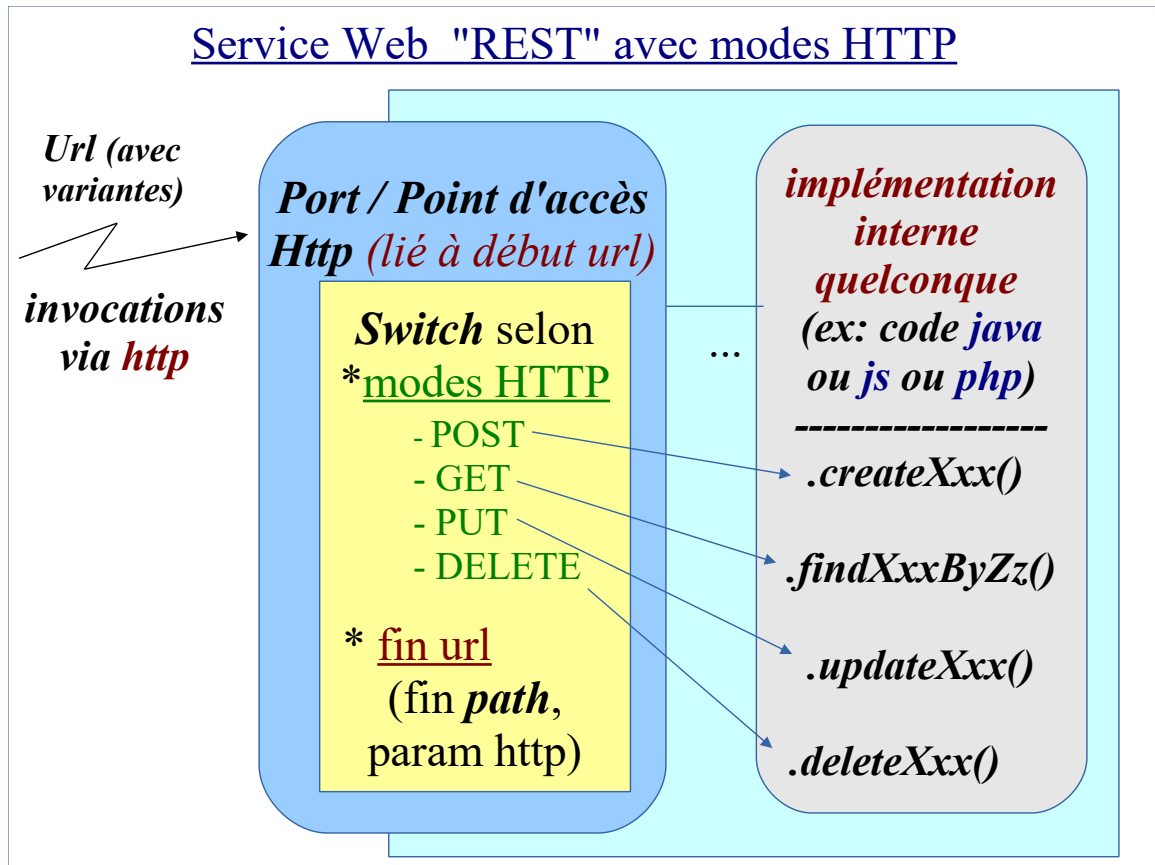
Service Web "REST" avec modes HTTP

Url (avec variantes)

invocations via http

Port / Point d'accès Http (lié à début url)

Switch selon
*modes HTTP
- POST
- GET
- PUT
- DELETE

* fin url
(fin path, param http)

...

implémentation interne quelconque (ex: code java ou js ou php)
------------------
.createXxx()

.findXxxByZz()

.updateXxx()

.deleteXxx()